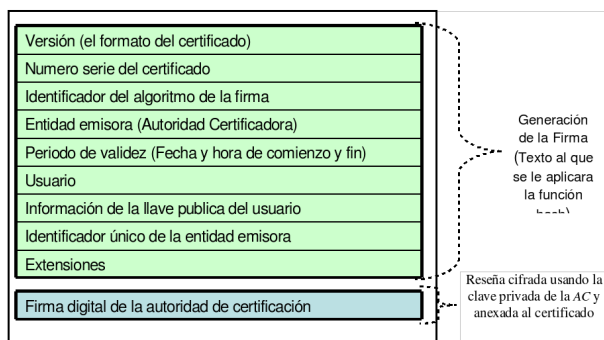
Versión (el formato del certificado)
Numero serie del certificado
Identificador del algoritmo de la firma
Entidad emisora (Autoridad Certificadora)
Periodo de validez (Fecha y hora de comienzo y fin)
Usuario
Información de la llave publica del usuario
Identificador único de la entidad emisora
Extensiones

Generación de la Firma (Texto al que se le aplicara la función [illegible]

Firma digital de la autoridad de certificación

Reseña cifrada usando la clave privada de la *AC* y anexada al certificado